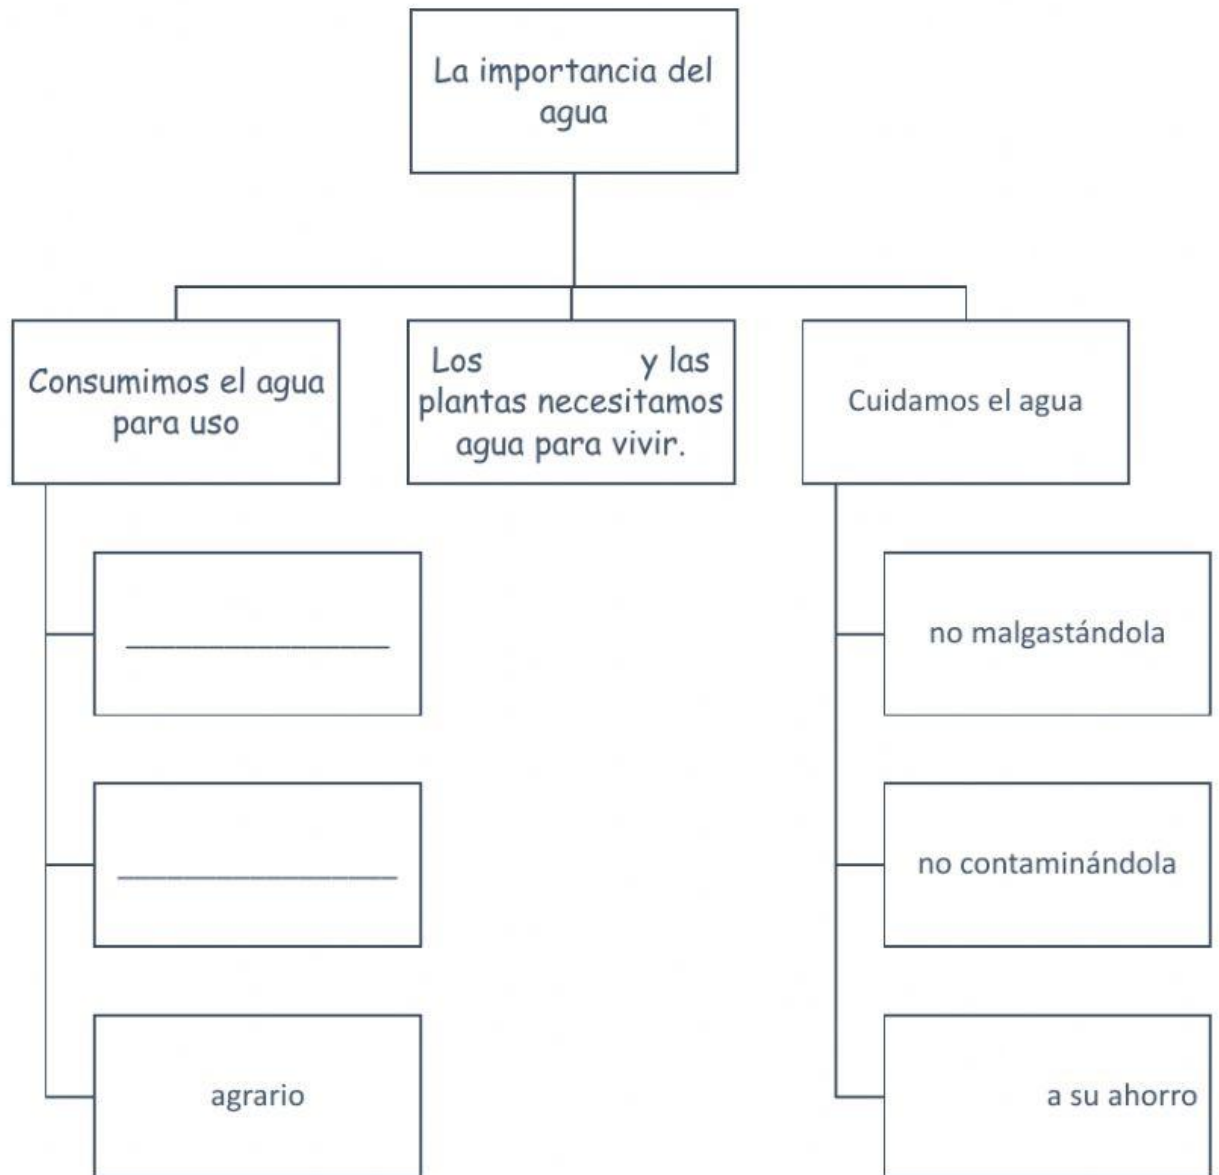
La importancia del agua

Consumimos el agua para uso

Los y las plantas necesitamos agua para vivir.

Cuidamos el agua

________________

________________

agrario

no malgastándola

no contaminándola

a su ahorro